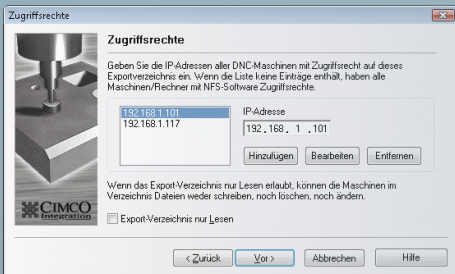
Zugriffsrechte

Zugriffsrechte

Geben Sie die IP-Adressen aller DNC-Maschinen mit Zugriffsrecht auf dieses Exportverzeichnis ein. Wenn die Liste keine Einträge enthält, haben alle Maschinen/Rechner mit NFS-Software Zugriffsrecht.

192.168.1.101
192.168.1.117

IP-Adresse
192 . 168 . 1 . 101

Hinzufügen
Bearbeiten
Entfernen

Wenn das Export-Verzeichnis nur Lesen erlaubt, können die Maschinen im Verzeichnis Dateien weder schreiben, noch löschen, noch ändern.

CIMCO Integration

Export-Verzeichnis nur Lesen

< Zurück
Vor >
Abbrechen
Hilfe